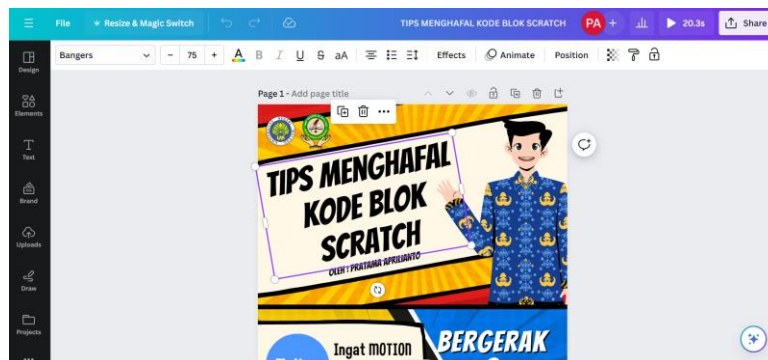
File
Resize & Magic Switch
TIPS MENGHAFAL KODE BLOK SCRATCH
PA
+
20.3s
Share
Bangers
−
75
+
A
B
I
U
S
aA
Effects
Animate
Position
Design
Elements
Text
Brand
Uploads
Draw
Projects
Page 1 - Add page title
TIPS MENGHAFAL KODE BLOK SCRATCH
OLEH : PRATAMA APRILIANTO
Ingat MOTION
BERGERAK